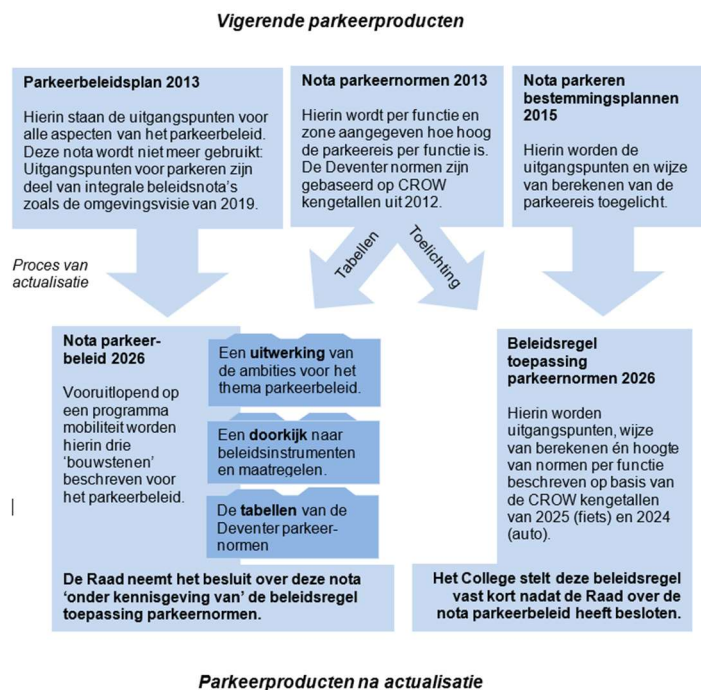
Vigerende parkeerproducten

Parkeerbeleidsplan 2013

Hierin staan de uitgangspunten voor alle aspecten van het parkeerbeleid. Deze nota wordt niet meer gebruikt: Uitgangspunten voor parkeren zijn deel van integrale beleidsnota's zoals de omgevingsvisie van 2019.

Nota parkeernormen 2013

Hierin wordt per functie en zone aangegeven hoe hoog de parkeereis per functie is. De Deventer normen zijn gebaseerd op CROW kengetallen uit 2012.

Nota parkeren bestemmingsplannen 2015

Hierin worden de uitgangspunten en wijze van berekenen van de parkeereis toegelicht.

Proces van actualisatie

Tabellen

Toelichting

Nota parkeerbeleid 2026

Vooruitlopend op een programma mobiliteit worden hierin drie 'bouwstenen' beschreven voor het parkeerbeleid.

Een uitwerking van de ambities voor het thema parkeerbeleid.

Een doorkijk naar beleidsinstrumenten en maatregelen.

De tabellen van de Deventer parkeernormen

De Raad neemt het besluit over deze nota 'onder kennisgeving van' de beleidsregel toepassing parkeernormen.

Beleidsregel toepassing parkeernormen 2026

Hierin worden uitgangspunten, wijze van berekenen én hoogte van normen per functie beschreven op basis van de CROW kengetallen van 2025 (fiets) en 2024 (auto).

Het College stelt deze beleidsregel vast kort nadat de Raad over de nota parkeerbeleid heeft besloten.

Parkeerproducten na actualisatie